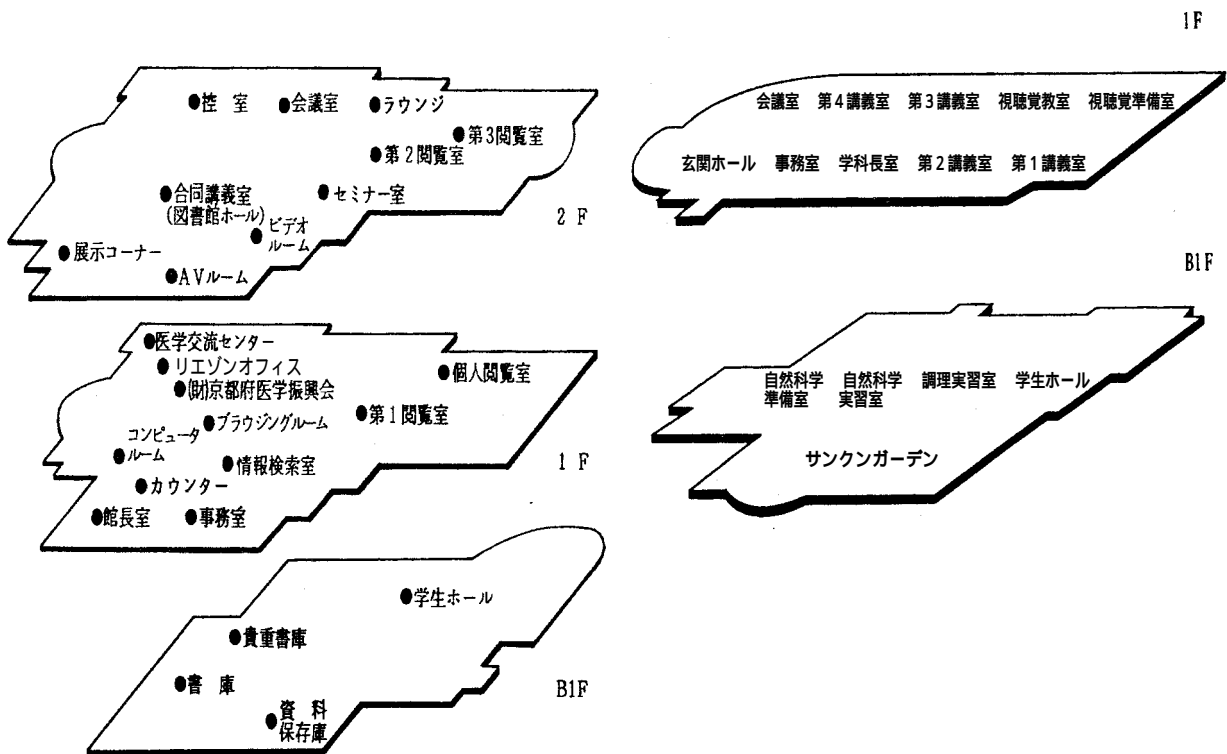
●控　室　●会議室　●ラウンジ
●第3閲覧室
●第2閲覧室
●合同講義室
(図書館ホール)
●セミナー室
●ビデオ
ルーム
2 F
●展示コーナー
●AVルーム

●医学交流センター
●リエゾンオフィス
●(財)京都府医学振興会
●個人閲覧室
●ブラウジングルーム
●第1閲覧室
コンピュータ
●ルーム
●情報検索室
1 F
●カウンター
●館長室　●事務室

●学生ホール
●貴重書庫
●書　庫
B1F
●資　料
保存庫

1F
会議室　第4講義室　第3講義室　視聴覚教室　視聴覚準備室
玄関ホール　事務室　学科長室　第2講義室　第1講義室

B1F
自然科学
準備室
自然科学
実習室
調理実習室　学生ホール
サンクンガーデン